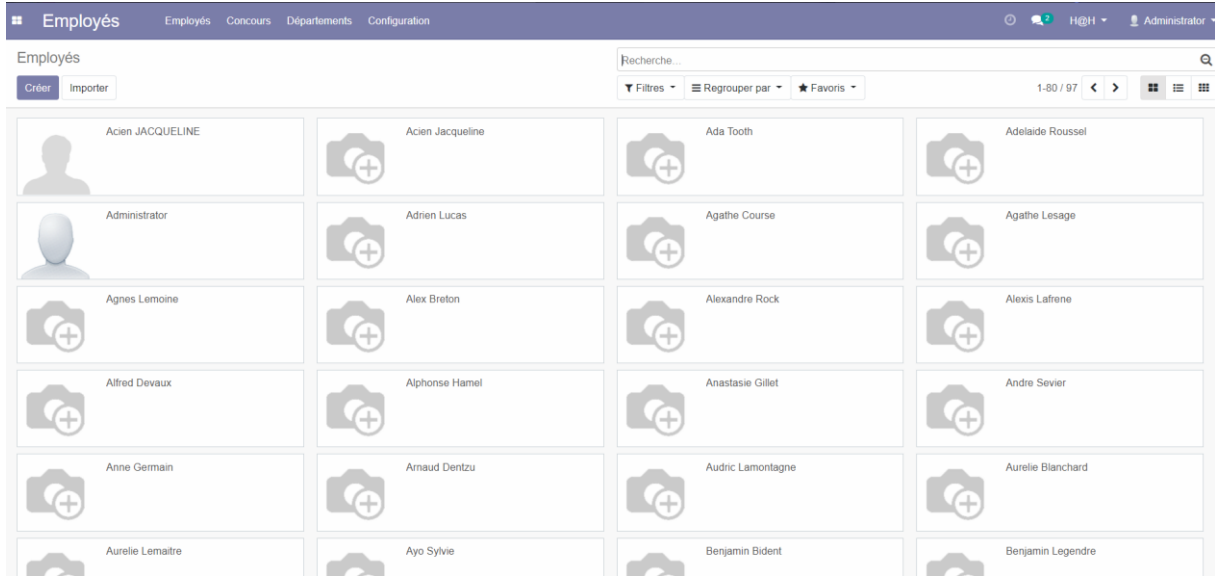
Employés Employés Concours Départements Configuration 2 H@H Administrator

Employés

Créer Importer

Recherche...

Filtres Regrouper par Favoris

1-80 / 97

Acien JACQUELINE

Acien Jacqueline

Ada Tooth

Adelaide Roussel

Administrator

Adrien Lucas

Agathe Course

Agathe Lesage

Agnes Lemoine

Alex Breton

Alexandre Rock

Alexis Lafrene

Alfred Devaux

Alphonse Hamel

Anastasie Gillet

Andre Sevier

Anne Germain

Arnaud Dentzu

Audric Lamontagne

Aurelie Blanchard

Aurelie Lemaitre

Ayo Sylvie

Benjamin Bident

Benjamin Legendre